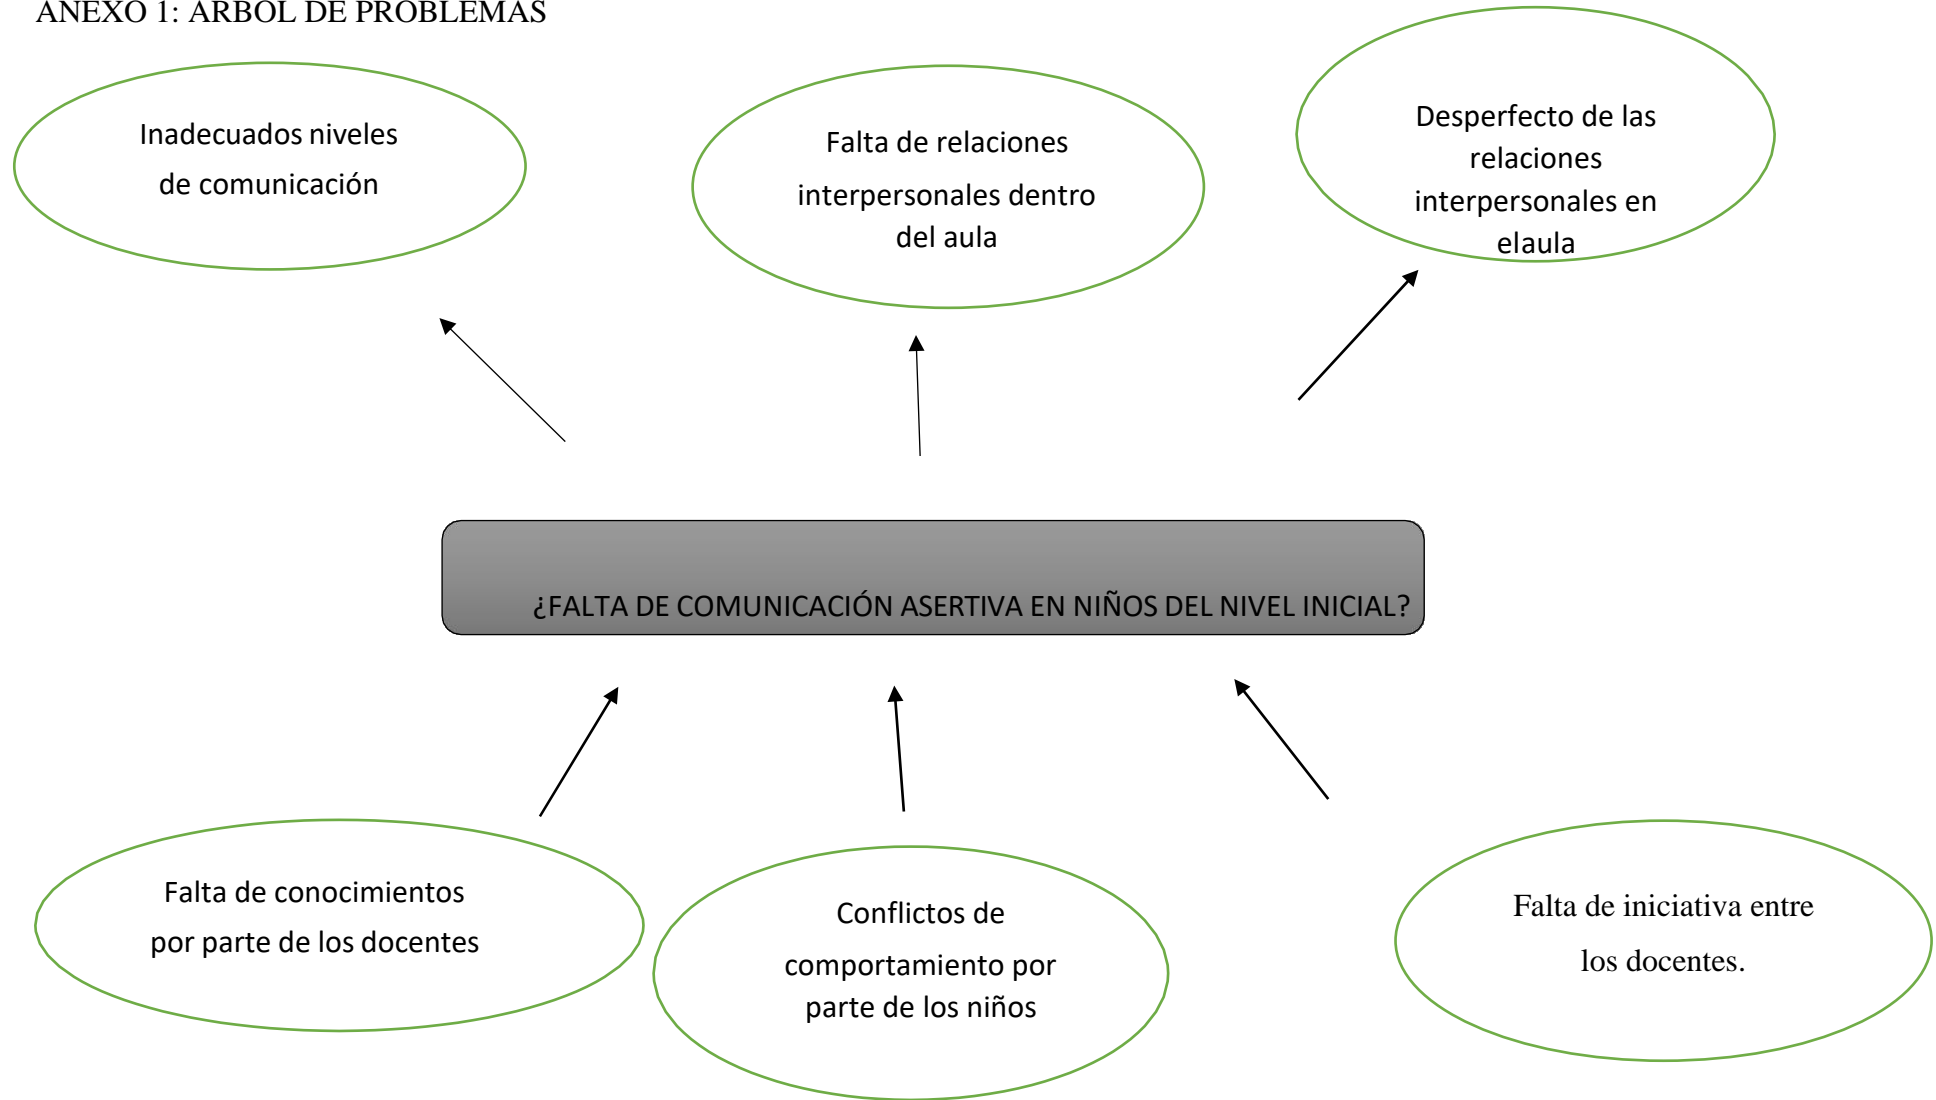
ANEXO 1: ARBOL DE PROBLEMAS

Inadecuados niveles de comunicación

Falta de relaciones interpersonales dentro del aula

Desperfecto de las relaciones interpersonales en elaula

¿FALTA DE COMUNICACIÓN ASERTIVA EN NIÑOS DEL NIVEL INICIAL?

Falta de conocimientos por parte de los docentes

Conflictos de comportamiento por parte de los niños

Falta de iniciativa entre los docentes.